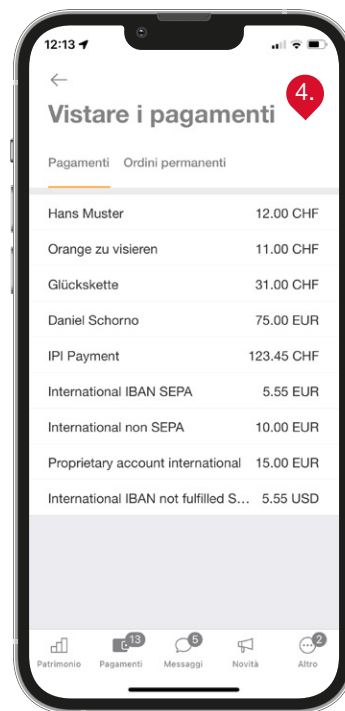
12:13

←

Vistare i pagamenti

4.

Pagamenti Ordini permanenti

| | |
|---|---|
| Hans Muster | 12.00 CHF |
| Orange zu visieren | 11.00 CHF |
| Glückskette | 31.00 CHF |
| Daniel Schorno | 75.00 EUR |
| IPI Payment | 123.45 CHF |
| International IBAN SEPA | 5.55 EUR |
| International non SEPA | 10.00 EUR |
| Proprietary account international | 15.00 EUR |
| International IBAN not fulfilled S... | 5.55 USD |

Patrimonio
13
Pagamenti
5
Messaggi
Novità
2
Altro